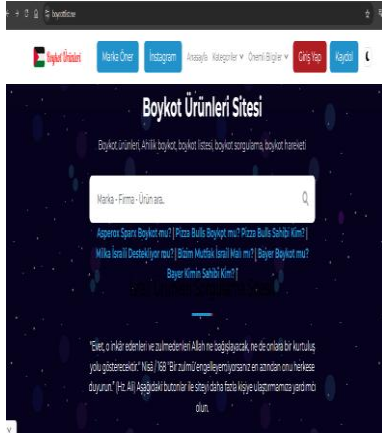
boykotlist.net

Boykot Ürünleri

Marka Öner

Instagram

Anasayfa

Kategoriler

Önemli Bilgiler

Giriş Yap

Kayıt ol

Boykot Ürünleri Sitesi

Boykot ürünleri, Ahlik boykot, boykot listesi, boykot sorgulama, boykot hareketi

Marka - Firma - Ürün ara...

Asperox Sparx Boykot mu? | Pizza Bulls Boykot mu? Pizza Bulls Sahibi Kim? | Milka İsrail'i Destekliyor mu? | Bizim Mutfak İsrail Malı mı? | Bayer Boykot mu? Bayer Kimin Sahibi Kim?

"Evet, o inkâr edenleri ve zulmedenleri Allah ne bağışlayacak, ne de onlara bir kurtuluş yolu gösterecektir." Nisâ / 168 "Bir zulmü engelleyemiyorsanız en azından onu herkese duyurun." (Hz. Ali) Aşağıdaki butonlar ile siteyi daha fazla kişiye ulaştırmamıza yardımcı olun.